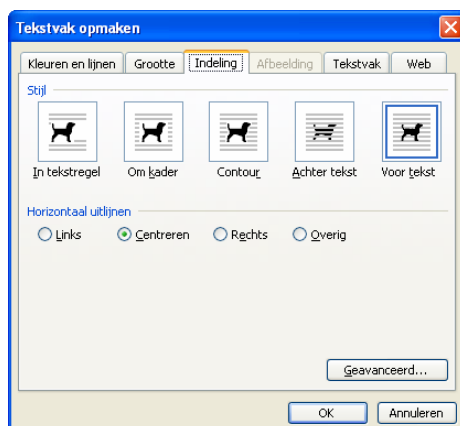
Tekstvak opmaken

Kleuren en lijnen | Grootte | Indeling | Afbeelding | Tekstvak | Web

Stijl

In tekstregel
Om kader
Contour
Achter tekst
Voor tekst

Horizontaal uitlijnen

Links
Centreren
Rechts
Overig

Geavanceerd...

OK
Annuleren